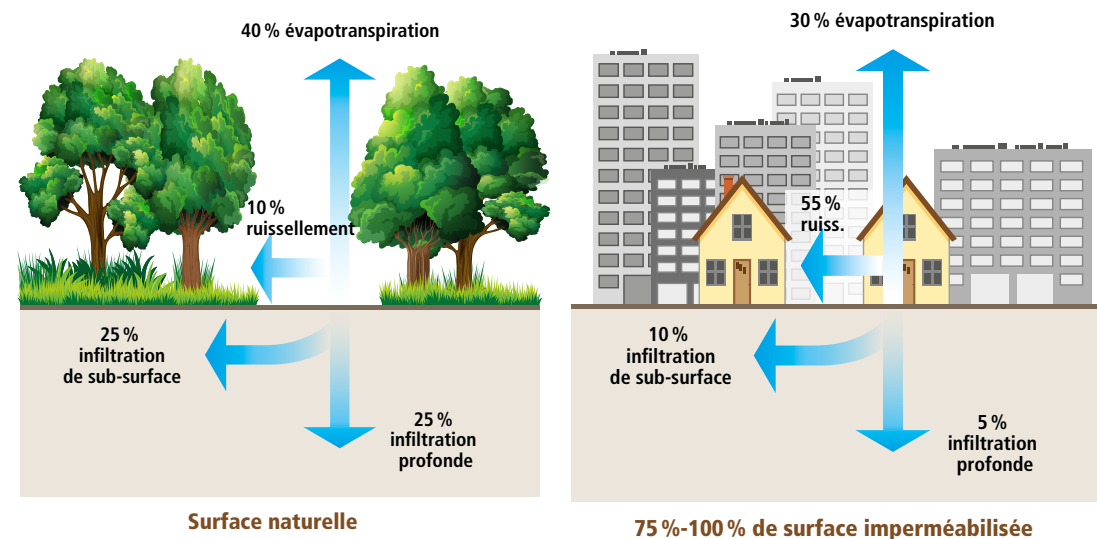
40 % évapotranspiration

10 % ruissellement

25 % infiltration de sub-surface

25 % infiltration profonde

Surface naturelle

30 % évapotranspiration

55 % ruiss.

10 % infiltration de sub-surface

5 % infiltration profonde

75 %-100 % de surface imperméabilisée